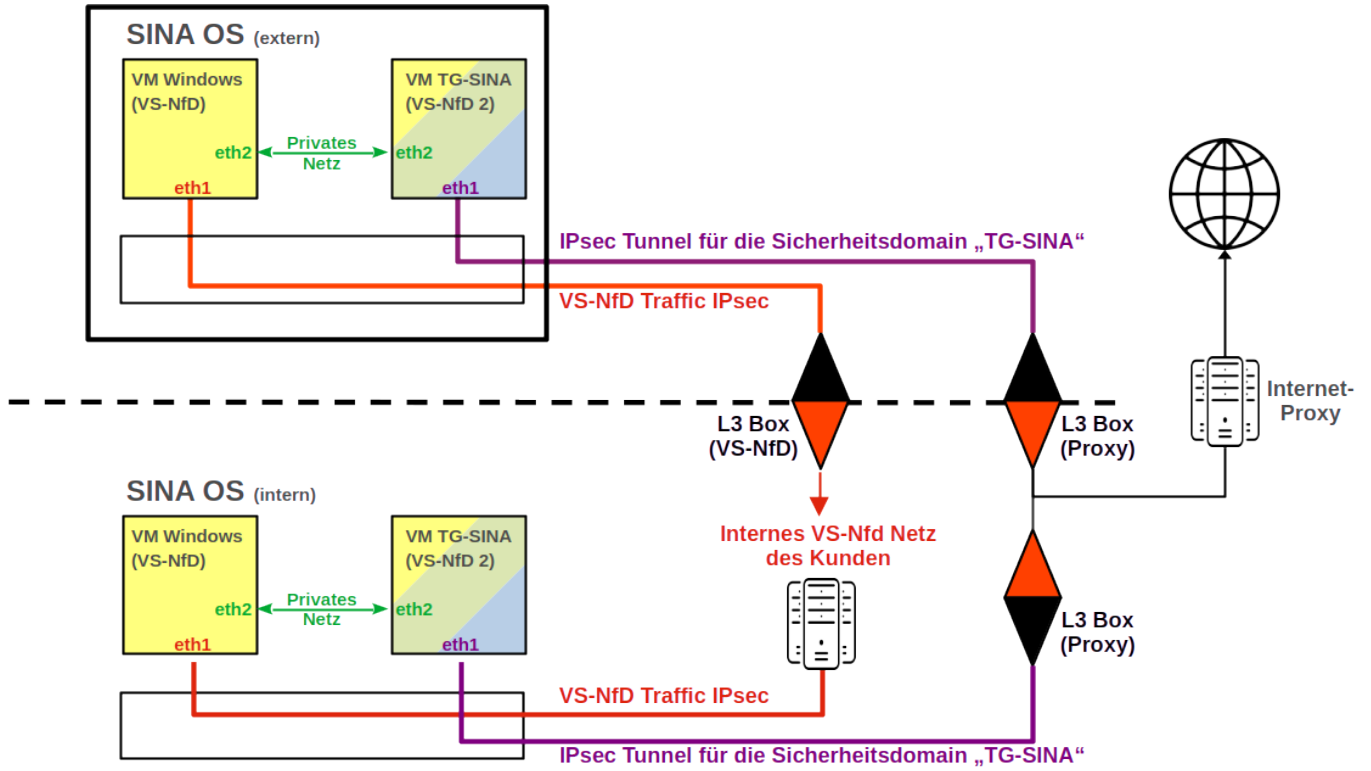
SINA OS (extern)

VM Windows (VS-NfD)

eth2

eth1

Privates Netz

VM TG-SINA (VS-NfD 2)

eth2

eth1

IPsec Tunnel für die Sicherheitsdomain „TG-SINA“

VS-NfD Traffic IPsec

L3 Box (VS-NfD)

L3 Box (Proxy)

Internet-Proxy

SINA OS (intern)

VM Windows (VS-NfD)

eth2

eth1

Privates Netz

VM TG-SINA (VS-NfD 2)

eth2

eth1

Internes VS-Nfd Netz des Kunden

L3 Box (Proxy)

VS-NfD Traffic IPsec

IPsec Tunnel für die Sicherheitsdomain „TG-SINA“